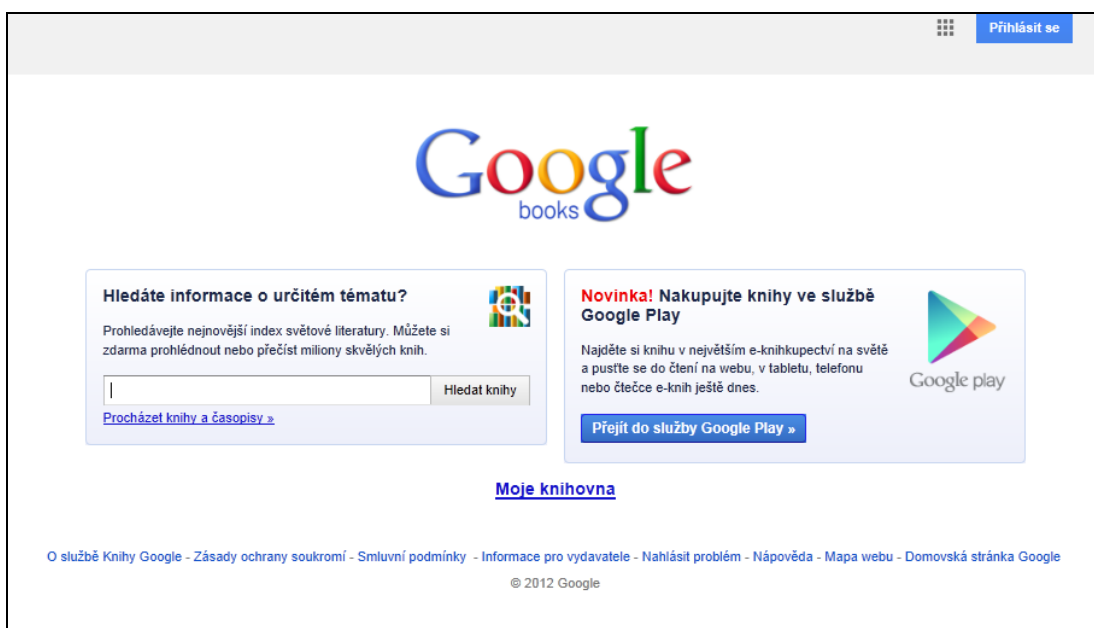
Přihlásit se

Google
books

Hledáte informace o určitém tématu?

Prohledávejte nejnovější index světové literatury. Můžete si zdarma prohlédnout nebo přečíst miliony skvělých knih.

Hledat knihy

Procházet knihy a časopisy »

Novinka! Nakupujte knihy ve službě Google Play

Najděte si knihu v největším e-knihkupectví na světě a pusťte se do čtení na webu, v tabletu, telefonu nebo čtečce e-knih ještě dnes.

Přejít do služby Google Play »

Google play

Moje knihovna

O službě Knihy Google - Zásady ochrany soukromí - Smluvní podmínky - Informace pro vydavatele - Nahlásit problém - Nápověda - Mapa webu - Domovská stránka Google

© 2012 Google